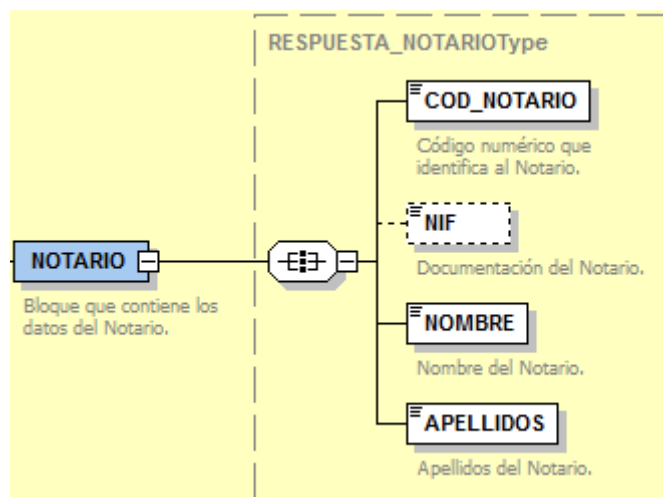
RESPUESTA_NOTARIOType

COD_NOTARIO

Código numérico que identifica al Notario.

NIF

Documentación del Notario.

NOTARIO

Bloque que contiene los datos del Notario.

NOMBRE

Nombre del Notario.

APELLIDOS

Apellidos del Notario.